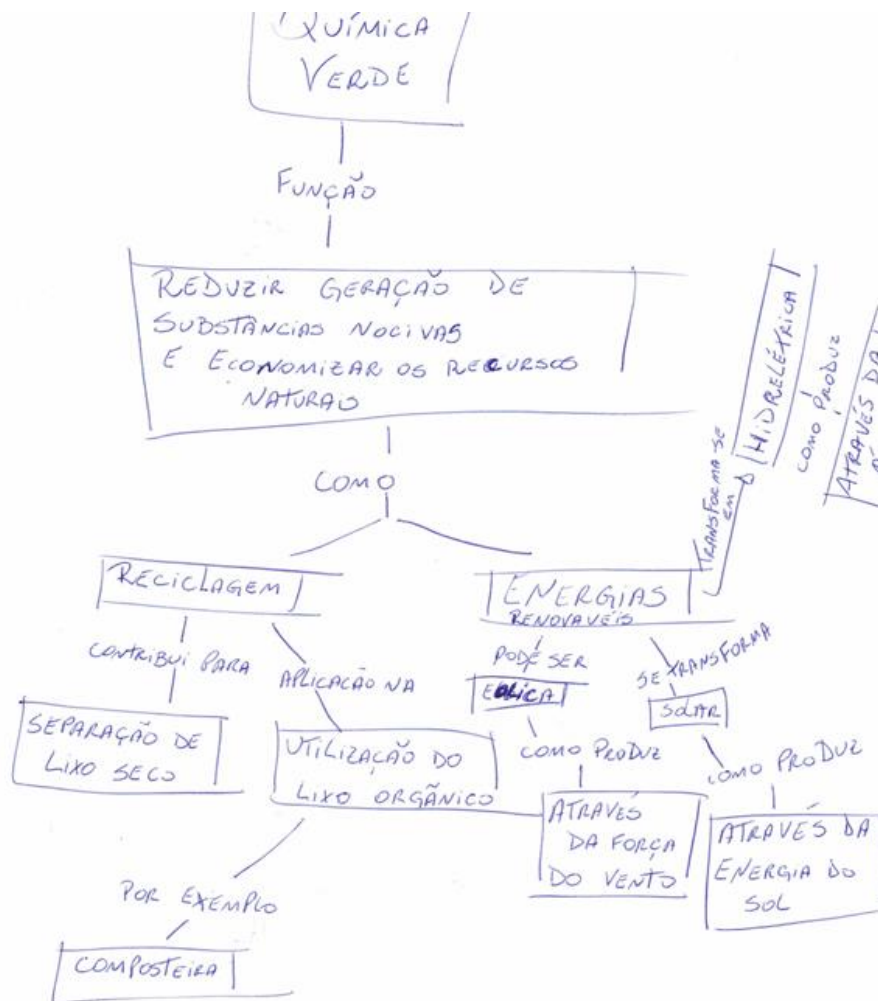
QUÍMICA VERDE

FUNÇÃO

REDUZIR GERAÇÃO DE SUBSTANCIAS NOCIVAS E ECONOMIZAR OS RECURSOS NATURAIS

COMO

RECICLAGEM

CONTRIBUI PARA

SEPARAÇÃO DE LIXO SECO

APLICAÇÃO NA

UTILIZAÇÃO DO LIXO ORGÂNICO

POR EXEMPLO

COMPOSTEIRA

ENERGIAS RENOVAVEIS

PODE SER

EOLICA

COMO PRODUZ

ATRAVÉS DA FORÇA DO VENTO

SE TRANSFORMA

SOLAR

COMO PRODUZ

ATRAVES DA ENERGIA DO SOL

TRANSFORMA SE EM

HIDRELÉTRICA

COMO PRODUZ

ATRAVÉS DA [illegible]